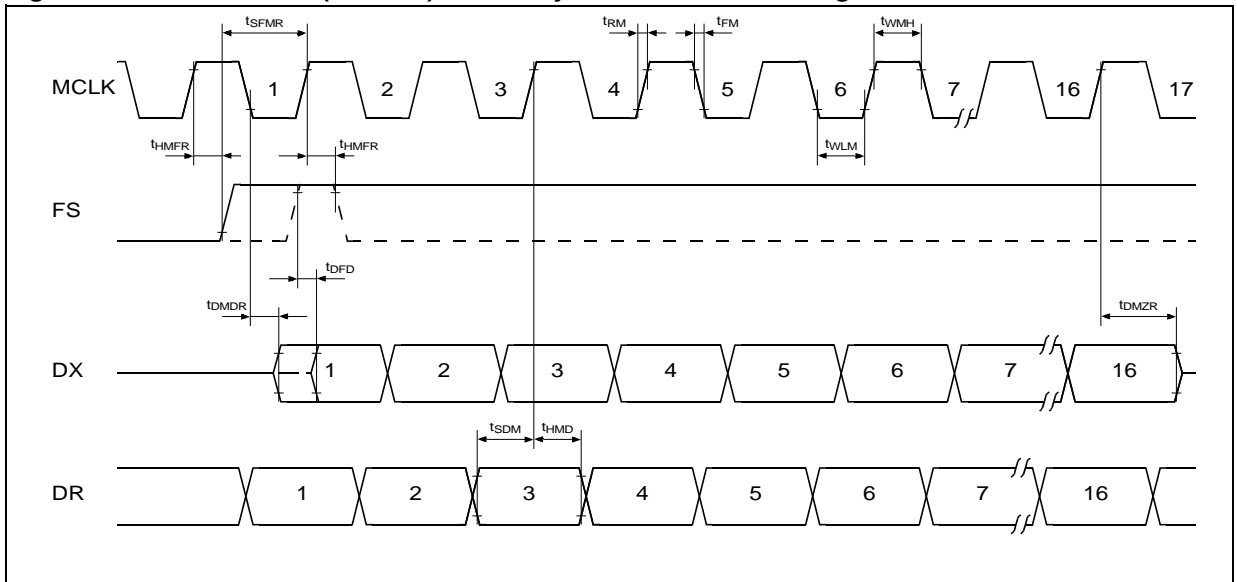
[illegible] (master) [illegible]

$t_{SFMR}$

$t_{RM}$ $t_{FM}$

$t_{WMH}$

MCLK 1 2 3 4 5 6 7 16 17

$t_{HMFR}$ $t_{HMFR}$

$t_{WLM}$

FS

$t_{DFD}$

$t_{DMDR}$

$t_{DMZR}$

DX 1 2 3 4 5 6 7 16

$t_{SDM}$ $t_{HMD}$

DR 1 2 3 4 5 6 7 16